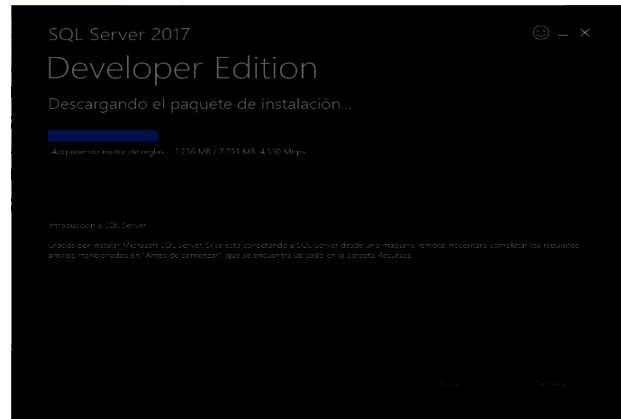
SQL Server 2017

Developer Edition

Descargando el paquete de instalación...

Adquiriendo motor de reglas... 1.236 MB / 7.713 MB 4.516 Mbps

Introducción a SQL Server

Gracias por instalar Microsoft SQL Server. Si se está conectando a SQL Server desde una máquina remota, necesitará completar los requisitos previos mencionados en "Antes de comenzar" que se encuentra ubicado en la carpeta Recursos.

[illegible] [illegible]